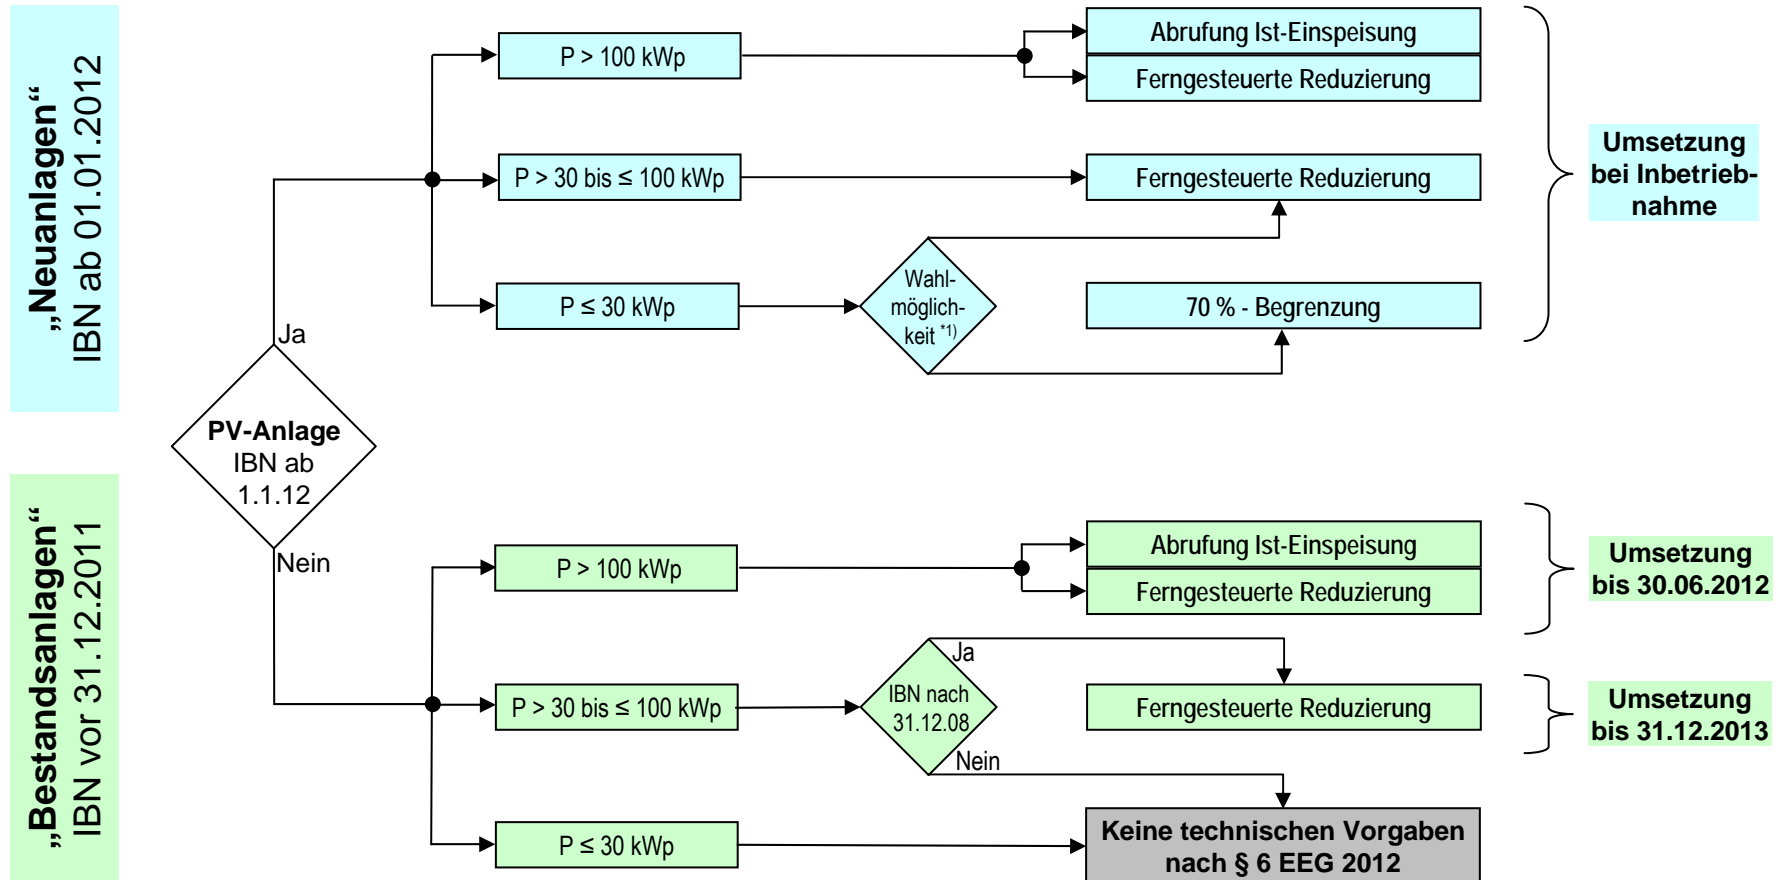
„Neuanlagen“
IBN ab 01.01.2012

„Bestandsanlagen“
IBN vor 31.12.2011

PV-Anlage
IBN ab
1.1.12

Ja

P > 100 kWp

Abrufung Ist-Einspeisung

Ferngesteuerte Reduzierung

P > 30 bis ≤ 100 kWp

Ferngesteuerte Reduzierung

P ≤ 30 kWp

Wahlmöglichkeit $^{*1)}$

70 % - Begrenzung

Umsetzung bei Inbetriebnahme

Nein

P > 100 kWp

Abrufung Ist-Einspeisung

Ferngesteuerte Reduzierung

Umsetzung bis 30.06.2012

P > 30 bis ≤ 100 kWp

IBN nach 31.12.08

Ja

Ferngesteuerte Reduzierung

Umsetzung bis 31.12.2013

Nein

P ≤ 30 kWp

Keine technischen Vorgaben nach § 6 EEG 2012